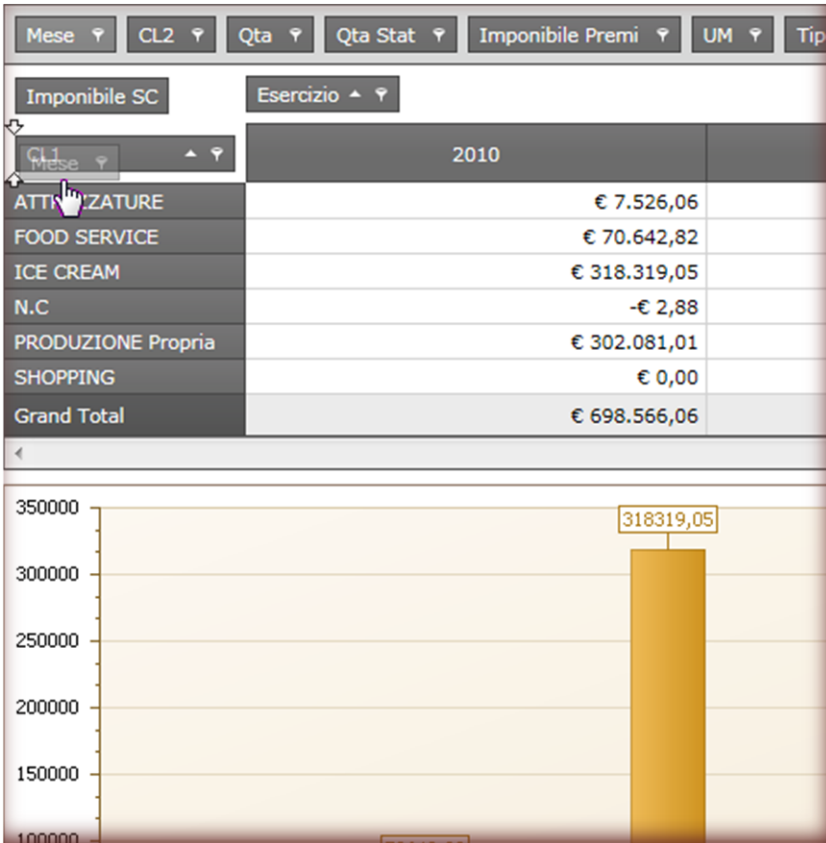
Mese CL2 Qta Qta Stat Imponibile Premi UM Tip

Imponibile SC

Esercizio

CL1 Mese

| | 2010 |
|---|---|
| ATTR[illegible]ZATURE | € 7.526,06 |
| FOOD SERVICE | € 70.642,82 |
| ICE CREAM | € 318.319,05 |
| N.C | -€ 2,88 |
| PRODUZIONE Propria | € 302.081,01 |
| SHOPPING | € 0,00 |
| Grand Total | € 698.566,06 |

350000
300000
250000
200000
150000
100000

318319,05

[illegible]